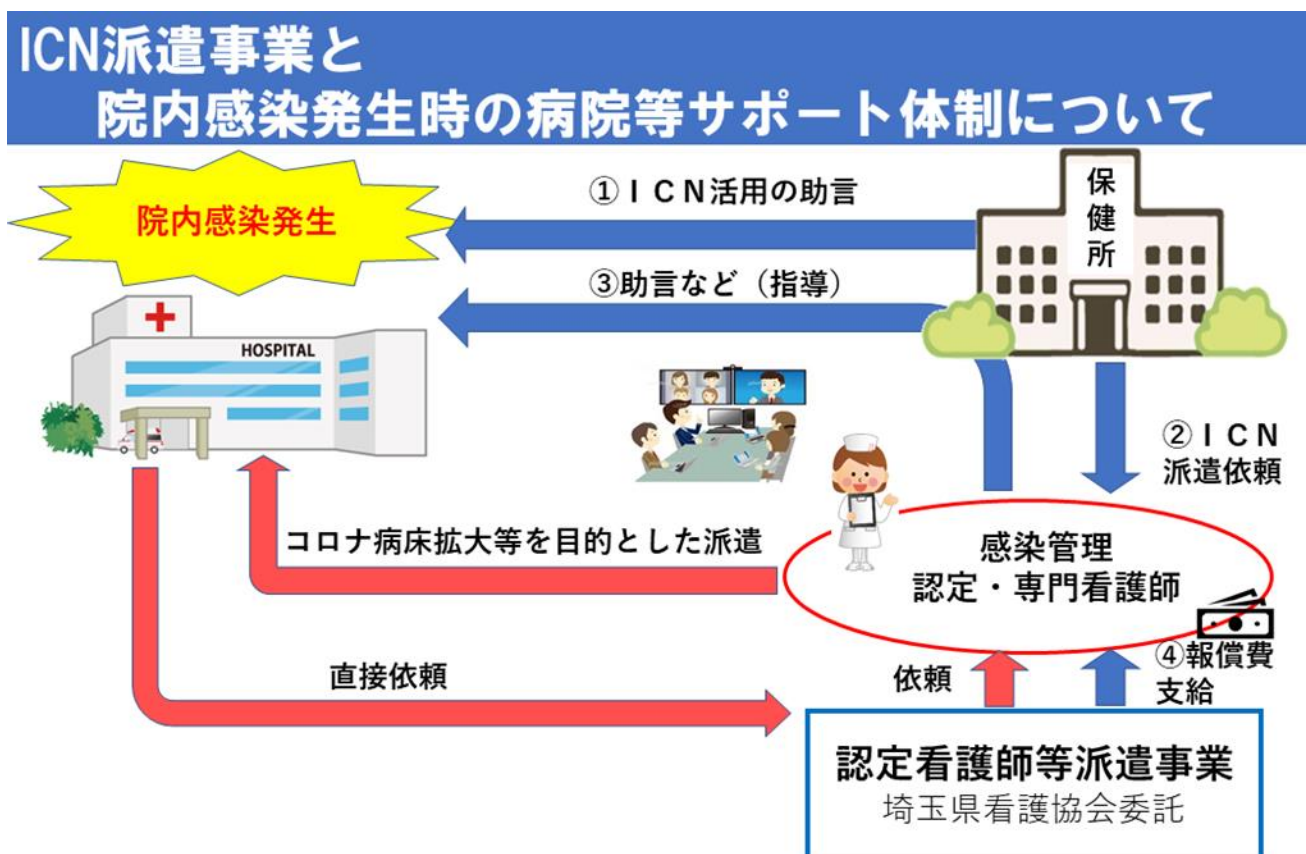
ICN派遣事業と
院内感染発生時の病院等サポート体制について

院内感染発生

①ＩＣＮ活用の助言

保健所

③助言など（指導）

HOSPITAL

②ＩＣＮ派遣依頼

コロナ病床拡大等を目的とした派遣

感染管理
認定・専門看護師

直接依頼

依頼

④報償費支給

認定看護師等派遣事業
埼玉県看護協会委託